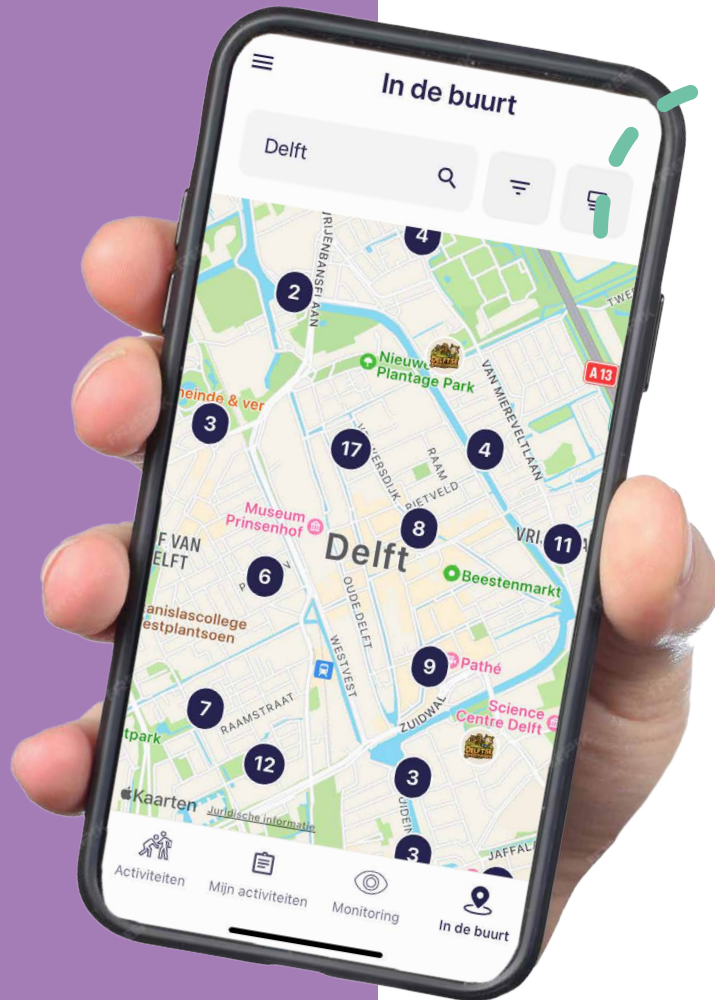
In de buurt

Delft

4
2
VRIJENBANSE LAAN
Nieuwe Plantage Park
VAN MIEREVELTLAN
A 13
TWE
heinde & ver
3
17
4
RAAM
VERSDIJK
RIETVELD
Museum Prinsenhof
8
Delft
VRIJ
11
F VAN ELFT
6
Beestenmarkt
OUDE DELFT
anislascollege estplantsoen
WESTVEST
9
Pathé
7
RAAMSTRAAT
ZUIDWAL
Science Centre Delft
tpark
12
3
Kaarten
Juridische informatie
3
JAFFAL

Activiteiten
Mijn activiteiten
Monitoring
In de buurt